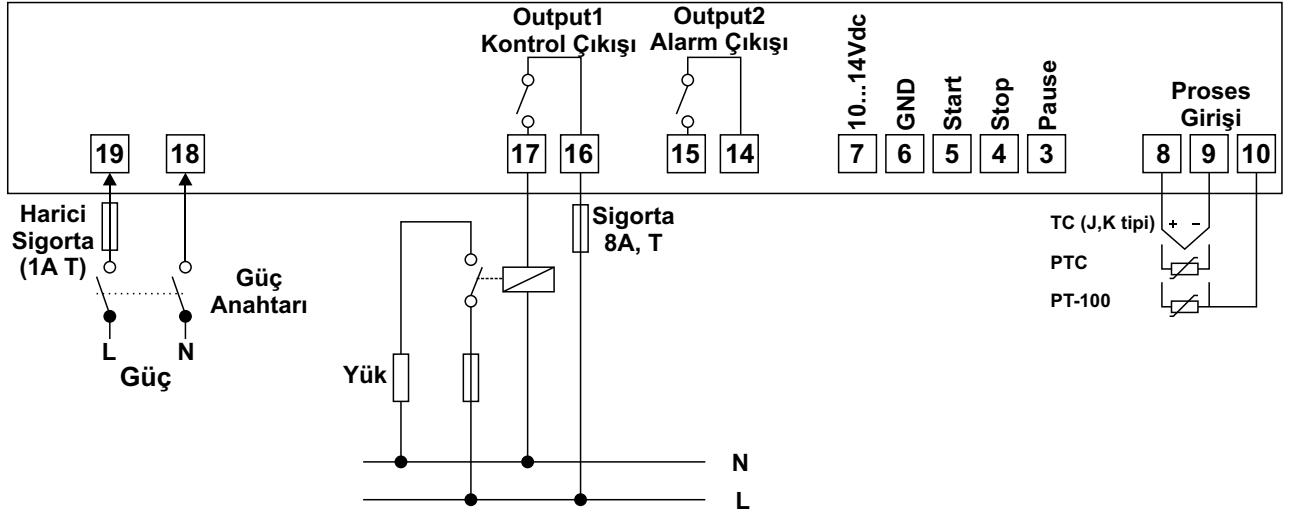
Output1
Kontrol Çıkışı

Output2
Alarm Çıkışı

10...14Vdc

GND

Start

Stop

Pause

Proses
Girişi

19

18

17

16

15

14

7

6

5

4

3

8

9

10

Harici
Sigorta
(1A T)

Güç
Anahtarı

L

N

Güç

Sigorta
8A, T

Yük

TC (J,K tipi)

+

-

PTC

PT-100

N

L